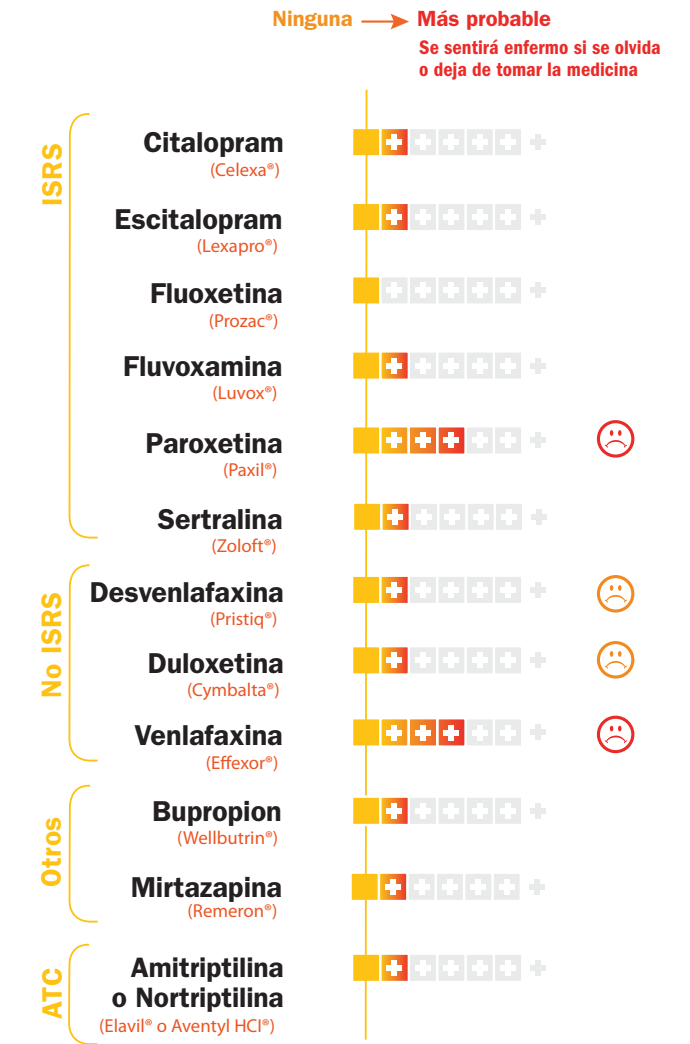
Ninguna → Más probable
Se sentirá enfermo si se olvida o deja de tomar la medicina

ISRS

Citalopram
(Celexa®)

Escitalopram
(Lexapro®)

Fluoxetina
(Prozac®)

Fluvoxamina
(Luvox®)

Paroxetina
(Paxil®)

Sertralina
(Zoloft®)

No ISRS

Desvenlafaxina
(Pristiq®)

Duloxetina
(Cymbalta®)

Venlafaxina
(Effexor®)

Otros

Bupropion
(Wellbutrin®)

Mirtazapina
(Remeron®)

ATC

Amitriptilina o Nortriptilina
(Elavil® o Aventyl HCI®)